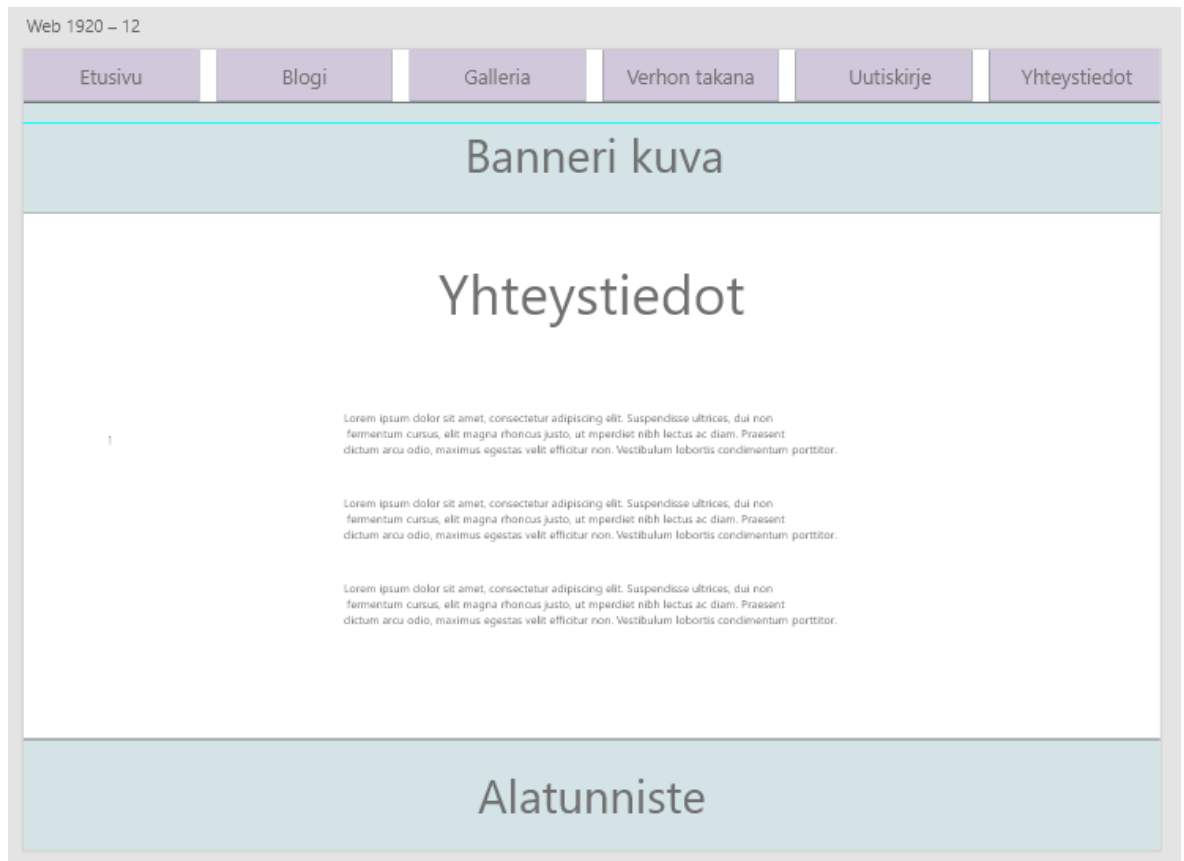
Web 1920 – 12

Etusivu | Blogi | Galleria | Verhon takana | Uutiskirje | Yhteystiedot

Banneri kuva

Yhteystiedot

1

Lorem ipsum dolor sit amet, consectetur adipiscing elit. Suspendisse ultrices, dui non fermentum cursus, elit magna rhoncus justo, ut mperdiet nibh lectus ac diam. Praesent dictum arcu odio, maximus egestas velit efficitur non. Vestibulum lobortis condimentum porttitor.

Lorem ipsum dolor sit amet, consectetur adipiscing elit. Suspendisse ultrices, dui non fermentum cursus, elit magna rhoncus justo, ut mperdiet nibh lectus ac diam. Praesent dictum arcu odio, maximus egestas velit efficitur non. Vestibulum lobortis condimentum porttitor.

Lorem ipsum dolor sit amet, consectetur adipiscing elit. Suspendisse ultrices, dui non fermentum cursus, elit magna rhoncus justo, ut mperdiet nibh lectus ac diam. Praesent dictum arcu odio, maximus egestas velit efficitur non. Vestibulum lobortis condimentum porttitor.

Alatunniste